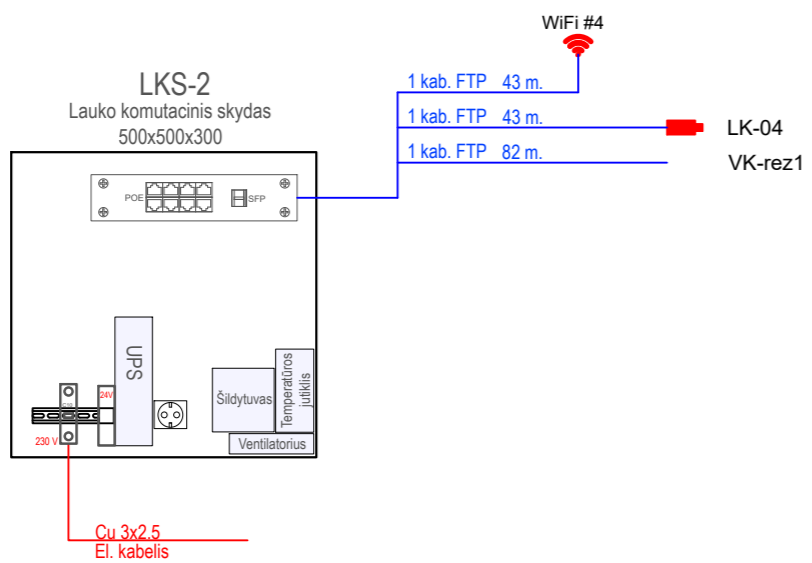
WiFi #4

LKS-2
Lauko komutacinis skydas
500x500x300

1 kab. FTP 43 m.
1 kab. FTP 43 m.
LK-04
1 kab. FTP 82 m.
VK-rez1

POE
SFP

UPS
24V
Šildytuvas
Temperatūros jutiklis
Ventiliatorius
230 V

Cu 3x2.5
El. kabelis